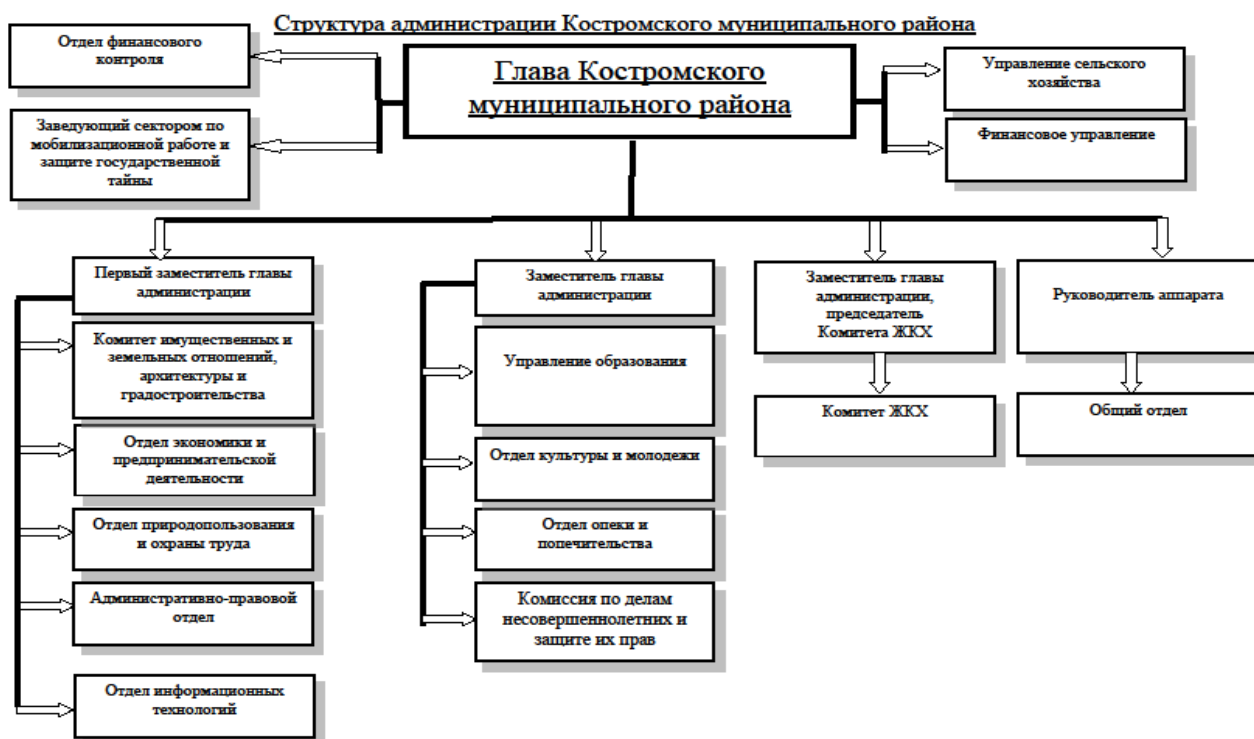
Структура администрации Костромского муниципального района

Отдел финансового контроля

Заведующий сектором по мобилизационной работе и защите государственной тайны

Глава Костромского муниципального района

Управление сельского хозяйства

Финансовое управление

Первый заместитель главы администрации

Комитет имущественных и земельных отношений, архитектуры и градостроительства

Отдел экономики и предпринимательской деятельности

Отдел природопользования и охраны труда

Административно-правовой отдел

Отдел информационных технологий

Заместитель главы администрации

Управление образования

Отдел культуры и молодежи

Отдел опеки и попечительства

Комиссия по делам несовершеннолетних и защите их прав

Заместитель главы администрации, председатель Комитета ЖКХ

Комитет ЖКХ

Руководитель аппарата

Общий отдел